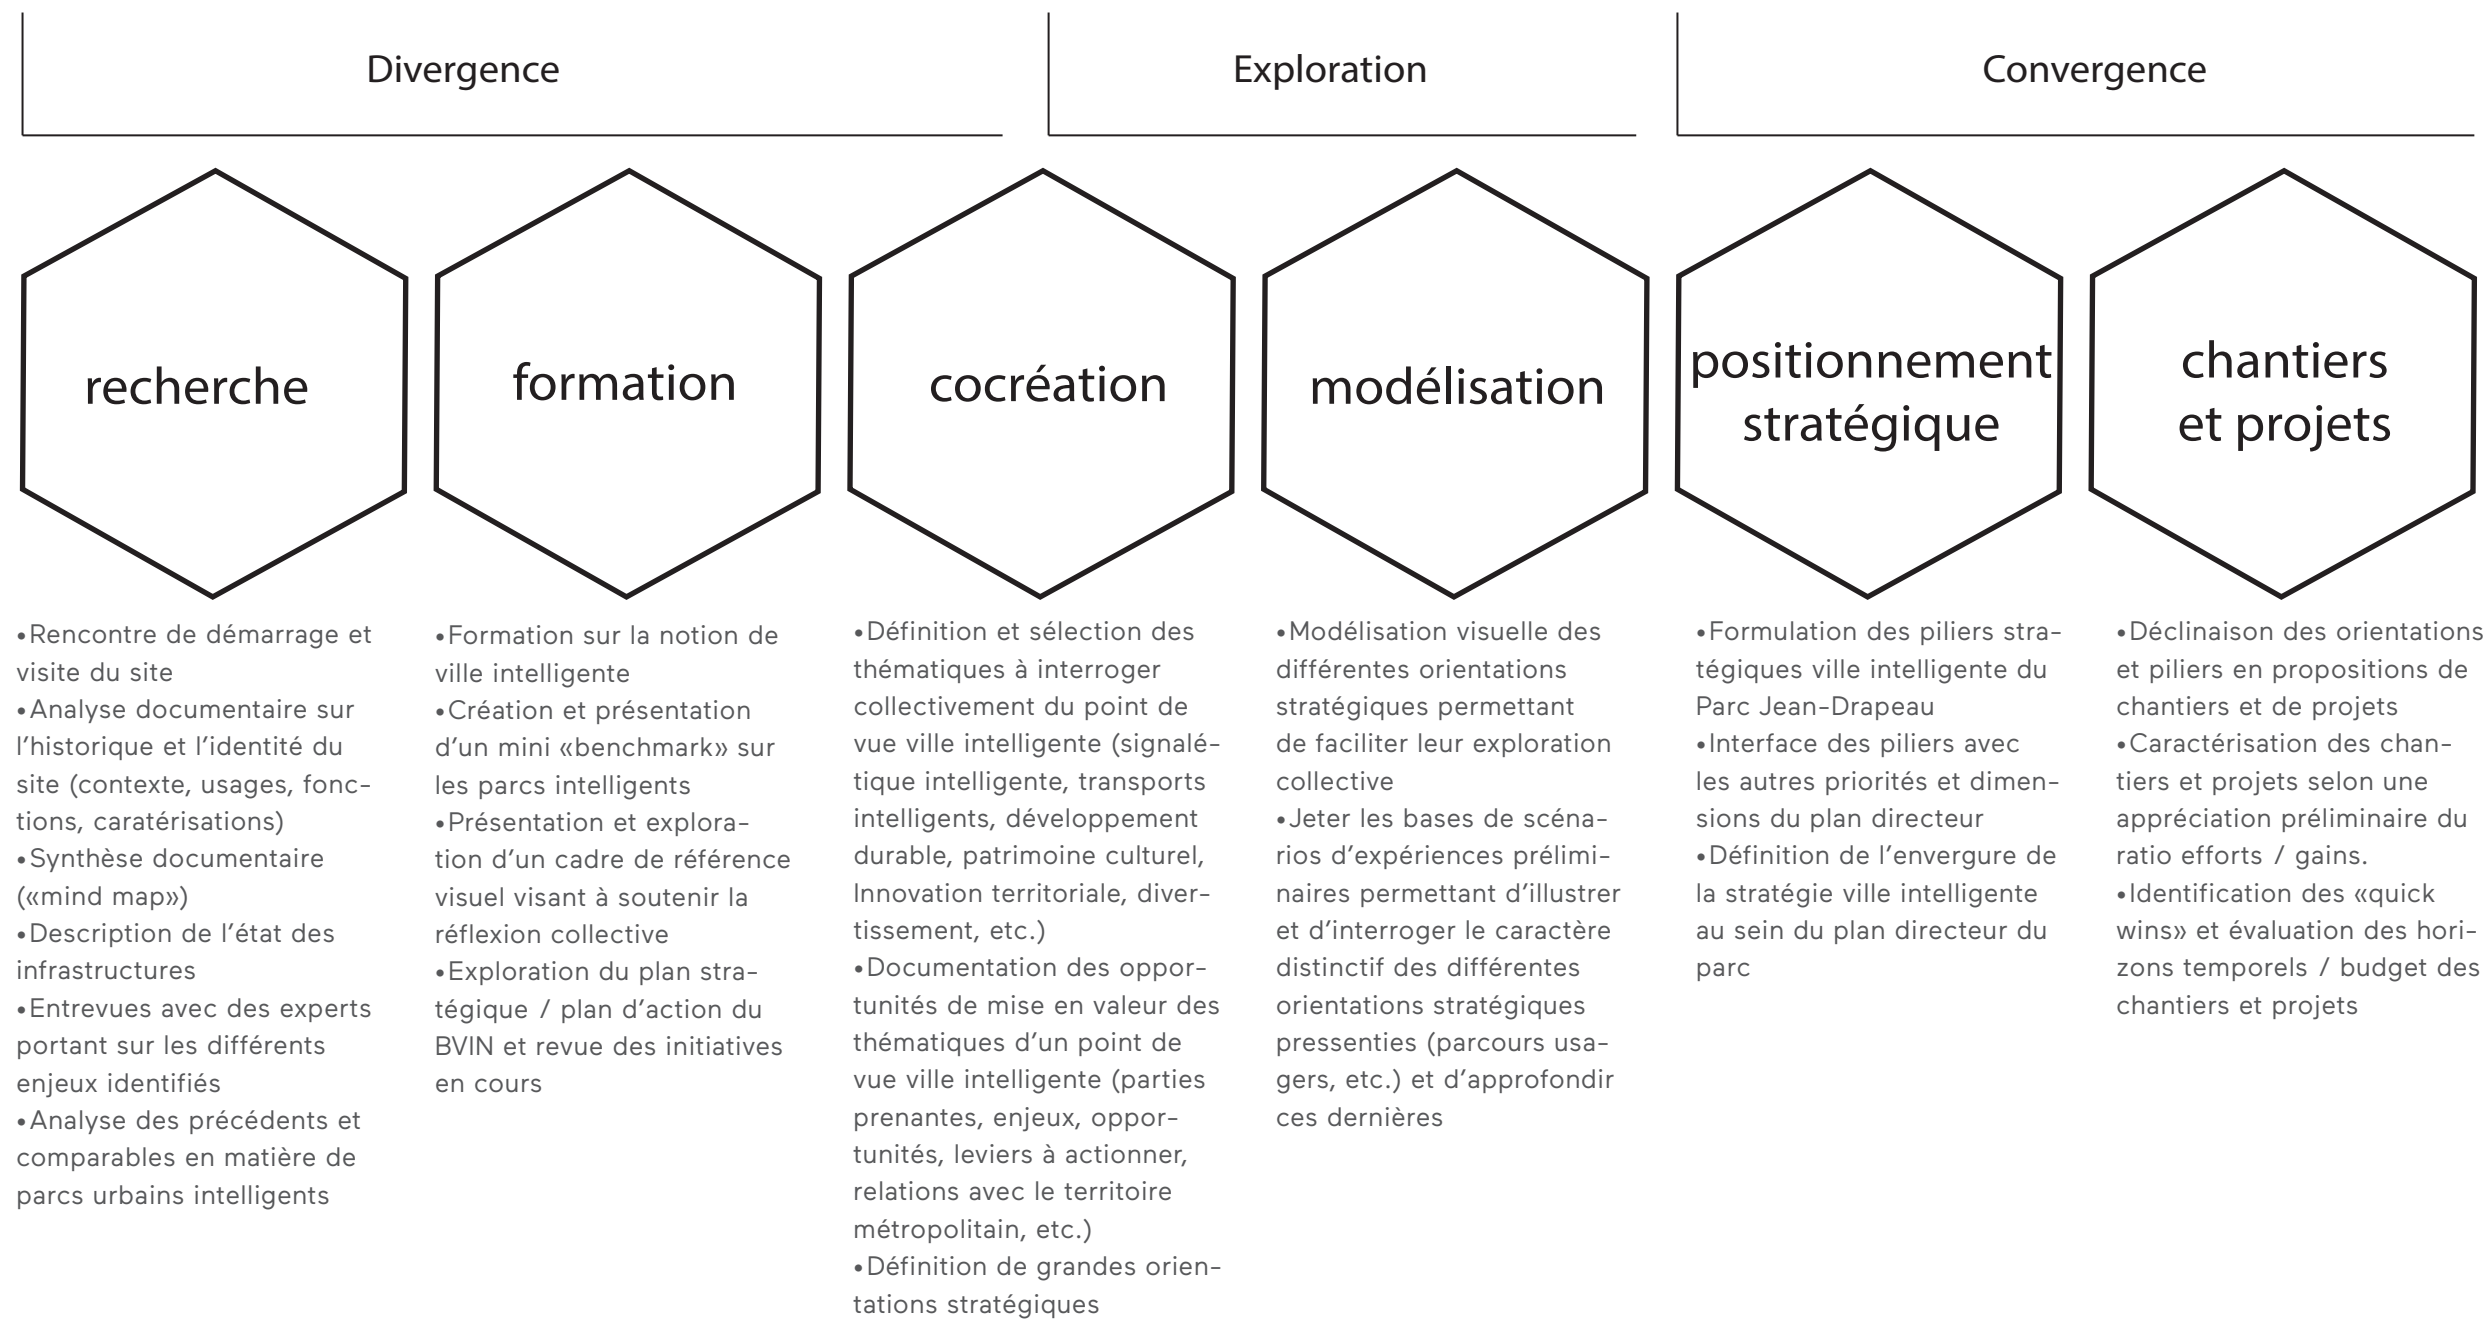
Divergence

Exploration

Convergence

recherche

formation

cocréation

modélisation

positionnement stratégique

chantiers et projets

•Rencontre de démarrage et visite du site
•Analyse documentaire sur l'historique et l'identité du site (contexte, usages, fonctions, caratérisations)
•Synthèse documentaire («mind map»)
•Description de l'état des infrastructures
•Entrevues avec des experts portant sur les différents enjeux identifiés
•Analyse des précédents et comparables en matière de parcs urbains intelligents

•Formation sur la notion de ville intelligente
•Création et présentation d'un mini «benchmark» sur les parcs intelligents
•Présentation et exploration d'un cadre de référence visuel visant à soutenir la réflexion collective
•Exploration du plan stratégique / plan d'action du BVIN et revue des initiatives en cours

•Définition et sélection des thématiques à interroger collectivement du point de vue ville intelligente (signalétique intelligente, transports intelligents, développement durable, patrimoine culturel, Innovation territoriale, divertissement, etc.)
•Documentation des opportunités de mise en valeur des thématiques d'un point de vue ville intelligente (parties prenantes, enjeux, opportunités, leviers à actionner, relations avec le territoire métropolitain, etc.)
•Définition de grandes orientations stratégiques

•Modélisation visuelle des différentes orientations stratégiques permettant de faciliter leur exploration collective
•Jeter les bases de scénarios d'expériences préliminaires permettant d'illustrer et d'interroger le caractère distinctif des différentes orientations stratégiques pressenties (parcours usagers, etc.) et d'approfondir ces dernières

•Formulation des piliers stratégiques ville intelligente du Parc Jean-Drapeau
•Interface des piliers avec les autres priorités et dimensions du plan directeur
•Définition de l'envergure de la stratégie ville intelligente au sein du plan directeur du parc

•Déclinaison des orientations et piliers en propositions de chantiers et de projets
•Caractérisation des chantiers et projets selon une appréciation préliminaire du ratio efforts / gains.
•Identification des «quick wins» et évaluation des horizons temporels / budget des chantiers et projets